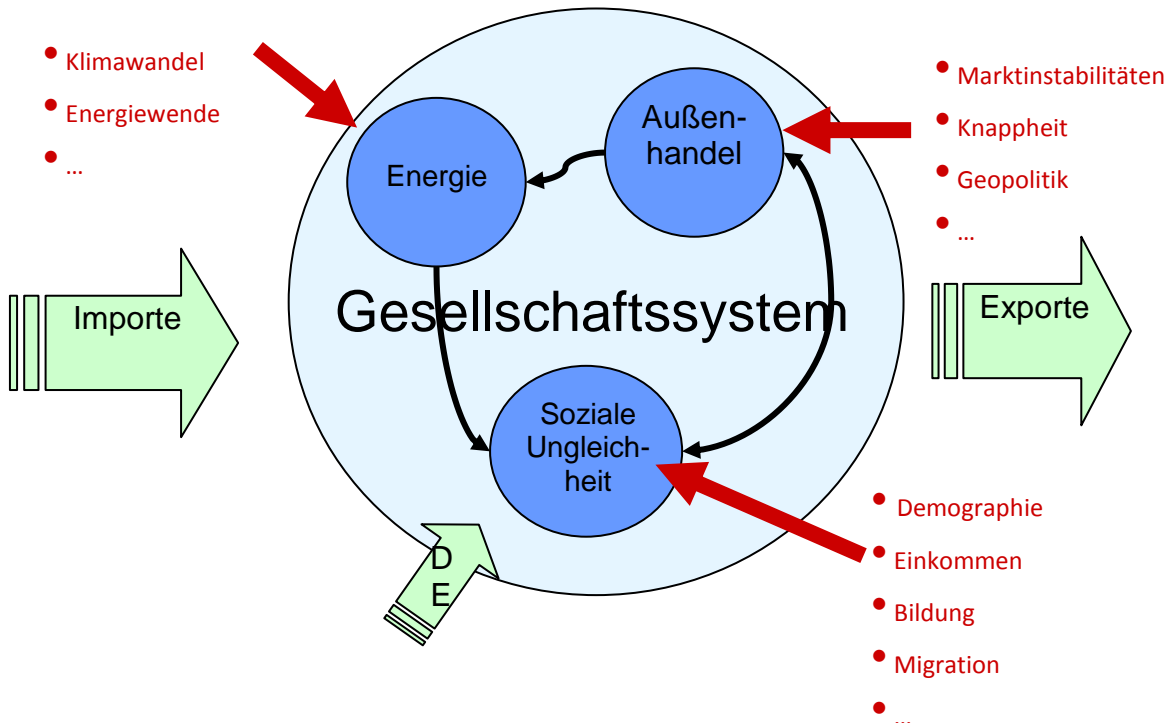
- Klimawandel
- Energiewende
- …

- Marktinstabilitäten
- Knappheit
- Geopolitik
- …

Energie

Außenhandel

Importe

Gesellschaftssystem

Exporte

Soziale Ungleichheit

D E

- Demographie
- Einkommen
- Bildung
- Migration
- …